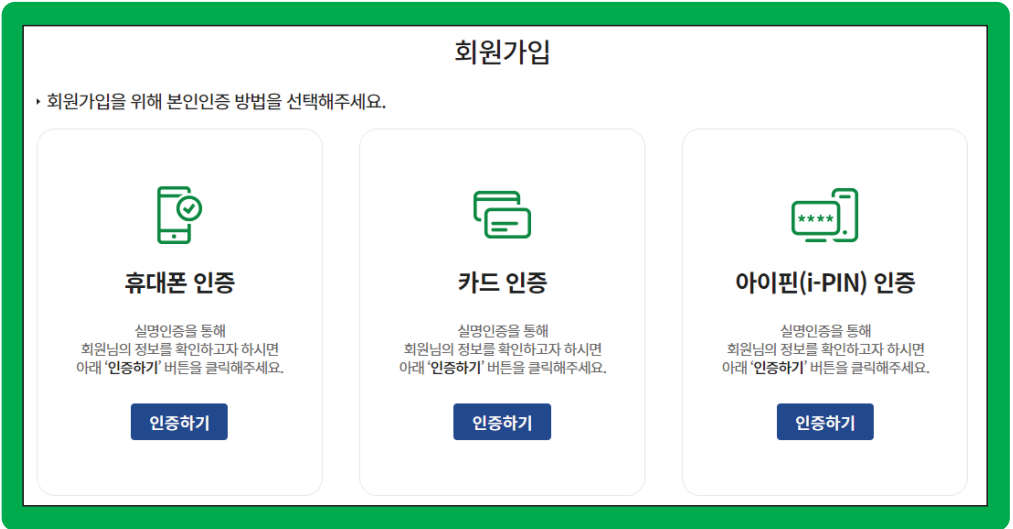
회원가입

회원가입을 위해 본인인증 방법을 선택해주세요.

휴대폰 인증

실명인증을 통해 회원님의 정보를 확인하고자 하시면 아래 '인증하기' 버튼을 클릭해주세요.

인증하기

카드 인증

실명인증을 통해 회원님의 정보를 확인하고자 하시면 아래 '인증하기' 버튼을 클릭해주세요.

인증하기

****

아이핀(i-PIN) 인증

실명인증을 통해 회원님의 정보를 확인하고자 하시면 아래 '인증하기' 버튼을 클릭해주세요.

인증하기